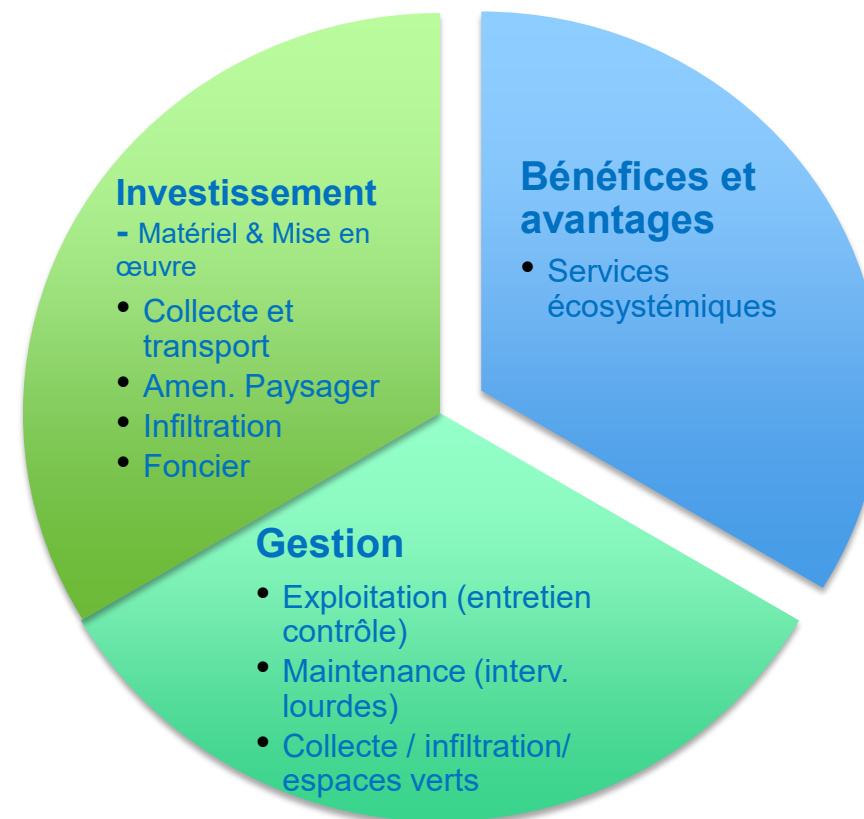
Investissement
- Matériel & Mise en œuvre
• Collecte et transport
• Amen. Paysager
• Infiltration
• Foncier

Bénéfices et avantages
• Services écosystémiques

Gestion
• Exploitation (entretien contrôle)
• Maintenance (interv. lourdes)
• Collecte / infiltration/ espaces verts